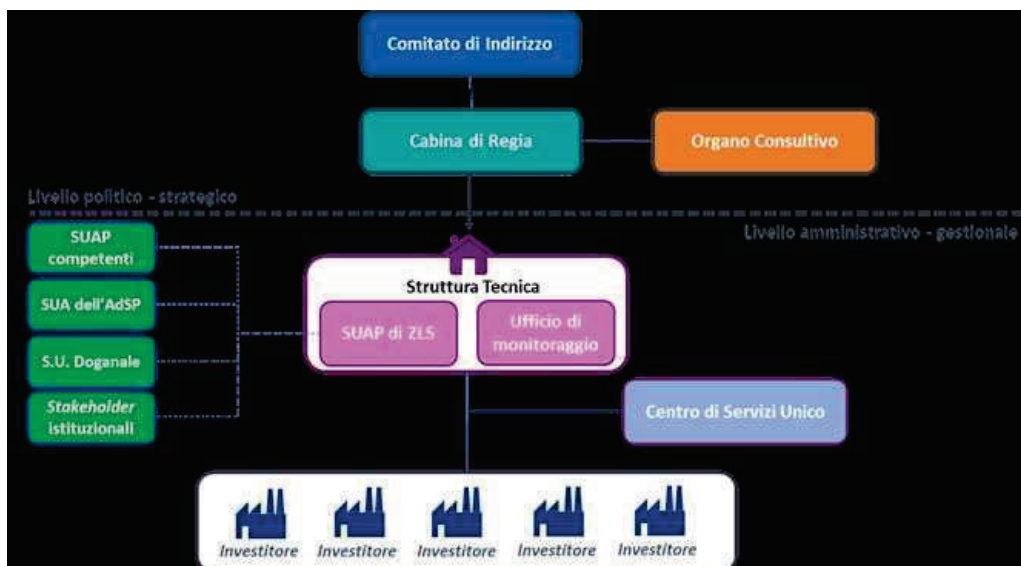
Comitato di Indirizzo

Cabina di Regia

Organo Consultivo

Livello politico - strategico

Livello amministrativo - gestionale

SUAP competenti

SUA dell'AdSP

S.U. Doganale

Stakeholder istituzionali

Struttura Tecnica

SUAP di ZLS

Ufficio di monitoraggio

Centro di Servizi Unico

Investitore

Investitore

Investitore

Investitore

Investitore